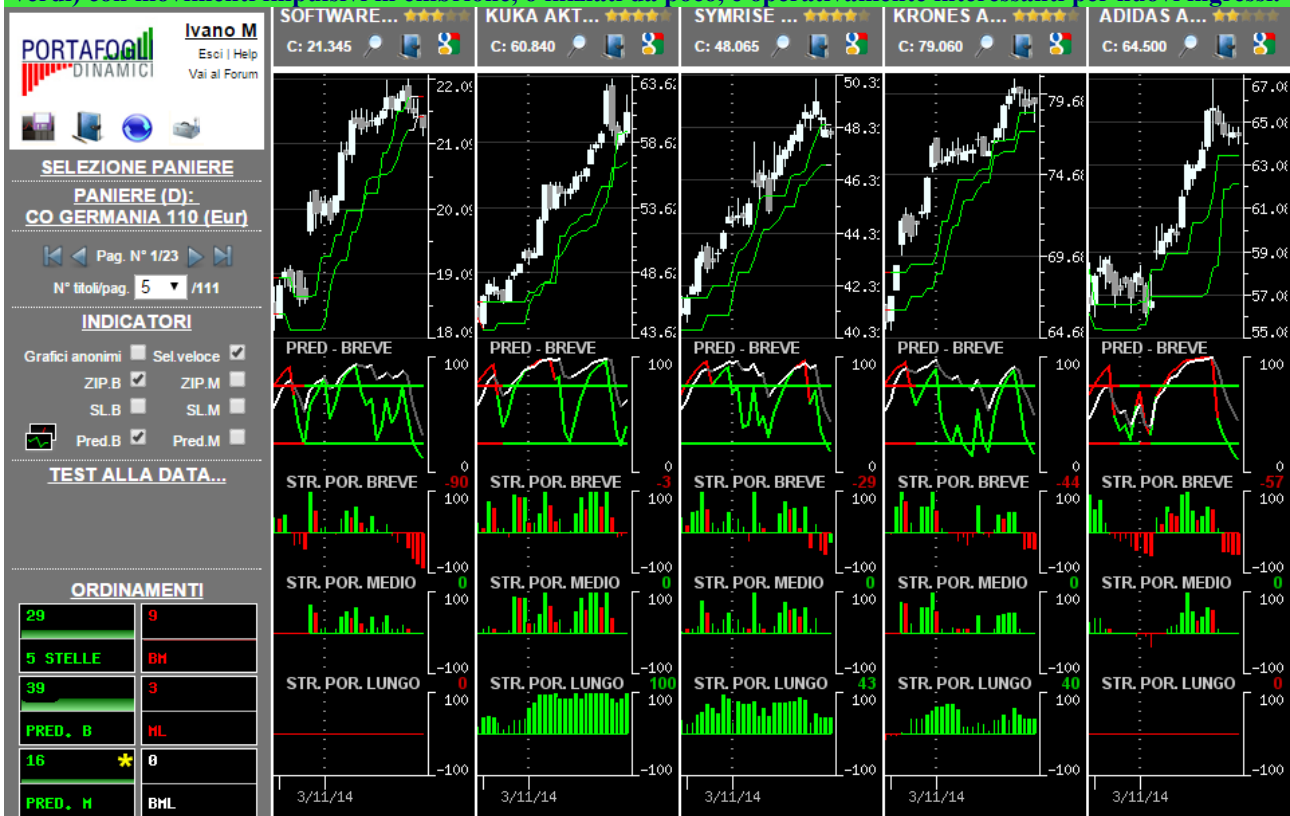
PORTAFOGLI DINAMICI
Ivano M
Esci | Help
Vai al Forum

SELEZIONE PANIERE
PANIERE (D):
CO GERMANIA 110 (Eur)
Pag. N° 1/23
N° titoli/pag. 5 /111
INDICATORI
Grafici anonimi
Sel.veloce
ZIP.B
ZIP.M
SL.B
SL.M
Pred.B
Pred.M
TEST ALLA DATA...

ORDINAMENTI
| 29 | 9 |
|---|---|
| 5 STELLE | BM |
| 39 | 3 |
| PRED. B | ML |
| 16 | 0 |
| PRED. M | BML |

SOFTWARE...
C: 21.345
22.09
21.09
20.09
19.09
18.09
PRED - BREVE
100
0
STR. POR. BREVE -90
100
-100
STR. POR. MEDIO 0
100
-100
STR. POR. LUNGO 0
100
-100
3/11/14

KUKA AKT...
C: 60.840
63.62
58.62
53.62
48.62
43.62
PRED - BREVE
100
STR. POR. BREVE -3
100
-100
STR. POR. MEDIO 0
100
-100
STR. POR. LUNGO 100
100
-100
3/11/14

SYMRISE ...
C: 48.065
50.33
48.33
46.33
44.33
42.33
40.33
PRED - BREVE
100
0
STR. POR. BREVE -29
100
-100
STR. POR. MEDIO 0
100
-100
STR. POR. LUNGO 43
100
-100
3/11/14

KRONES A...
C: 79.060
79.68
74.68
69.68
64.68
PRED - BREVE
100
0
STR. POR. BREVE -44
100
-100
STR. POR. MEDIO 0
100
-100
STR. POR. LUNGO 40
100
-100
3/11/14

ADIDAS A...
C: 64.500
67.08
65.08
63.08
61.08
59.08
57.08
55.08
PRED - BREVE
100
STR. POR. BREVE -57
100
-100
STR. POR. MEDIO 0
100
-100
STR. POR. LUNGO 0
100
-100
3/11/14